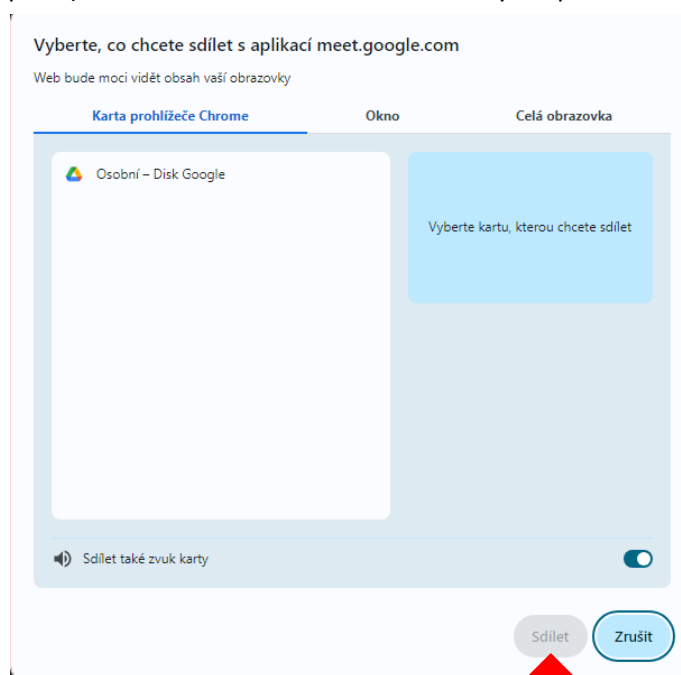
Vyberte, co chcete sdílet s aplikací meet.google.com

Web bude moci vidět obsah vaší obrazovky

Karta prohlížeče Chrome

Okno

Celá obrazovka

Osobní – Disk Google

Vyberte kartu, kterou chcete sdílet

Sdílet také zvuk karty

Sdílet

Zrušit